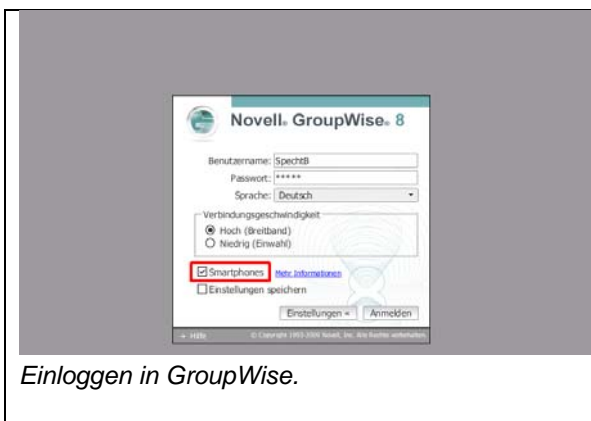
Novell. GroupWise. 8

Benutzername: SpechtB
Passwort: *****
Sprache: Deutsch

Verbindungsgeschwindigkeit
Hoch (Breitband)
Niedrig (Einwahl)

Smartphones Mehr Informationen
Einstellungen speichern

Einstellungen « Anmelden

+ Hilfe © Copyright 1993-2009 Novell, Inc. Alle Rechte vorbehalten.

Einloggen in GroupWise.